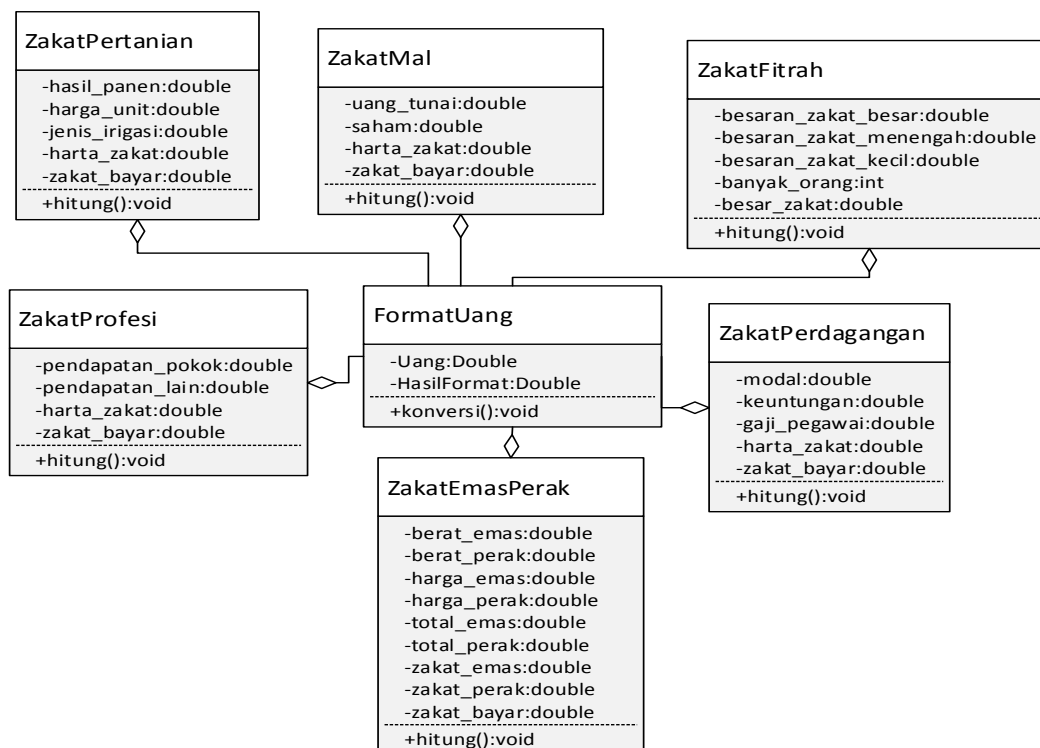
ZakatPertanian
-hasil_panen:double
-harga_unit:double
-jenis_irigasi:double
-harta_zakat:double
-zakat_bayar:double
+hitung():void

ZakatMal
-uang_tunai:double
-saham:double
-harta_zakat:double
-zakat_bayar:double
+hitung():void

ZakatFitrah
-besaran_zakat_besar:double
-besaran_zakat_menengah:double
-besaran_zakat_kecil:double
-banyak_orang:int
-besar_zakat:double
+hitung():void

ZakatProfesi
-pendapatan_pokok:double
-pendapatan_lain:double
-harta_zakat:double
-zakat_bayar:double
+hitung():void

FormatUang
-Uang:Double
-HasilFormat:Double
+konversi():void

ZakatPerdagangan
-modal:double
-keuntungan:double
-gaji_pegawai:double
-harta_zakat:double
-zakat_bayar:double
+hitung():void

ZakatEmasPerak
-berat_emas:double
-berat_perak:double
-harga_emas:double
-harga_perak:double
-total_emas:double
-total_perak:double
-zakat_emas:double
-zakat_perak:double
-zakat_bayar:double
+hitung():void